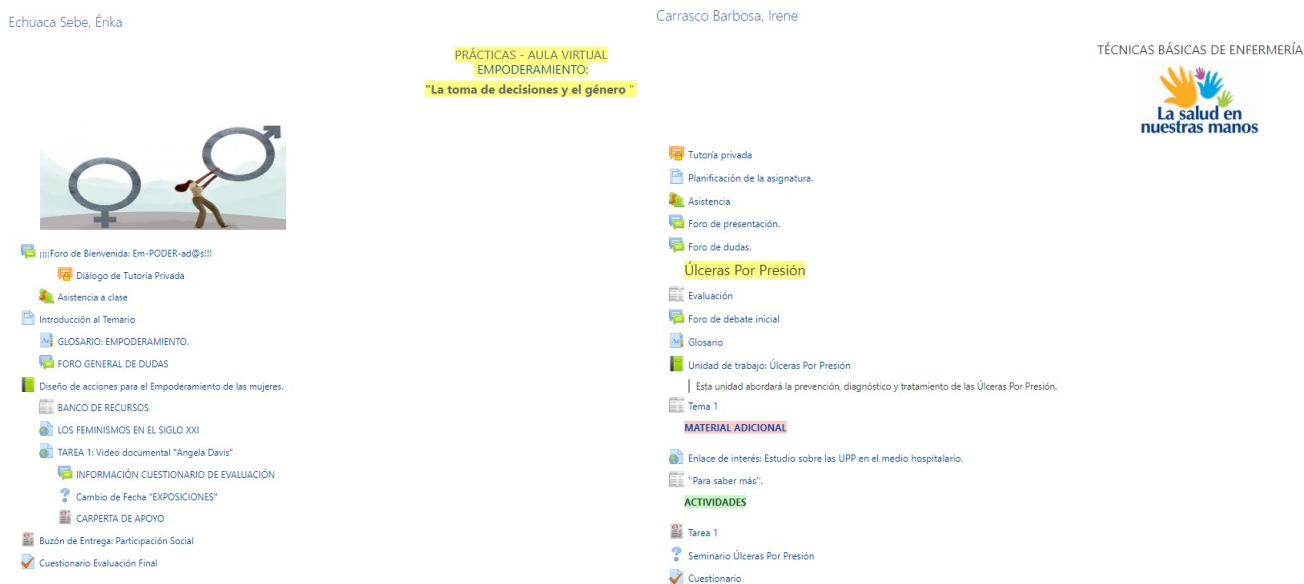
Echuaca Sebe, Érika

PRÁCTICAS - AULA VIRTUAL
EMPODERAMIENTO:
"La toma de decisiones y el género "

¡¡¡¡Foro de Bienvenida: Em-PODER-ad@s!!!
Diálogo de Tutoría Privada
Asistencia a clase
Introducción al Temario
GLOSARIO: EMPODERAMIENTO.
FORO GENERAL DE DUDAS
Diseño de acciones para el Empoderamiento de las mujeres.
BANCO DE RECURSOS
LOS FEMINISMOS EN EL SIGLO XXI
TAREA 1: Video documental "Angela Davis"
INFORMACIÓN CUESTIONARIO DE EVALUACIÓN
Cambio de Fecha "EXPOSICIONES"
CARPERTA DE APOYO
Buzón de Entrega: Participación Social
Cuestionario Evaluación Final

Carrasco Barbosa, Irene

TÉCNICAS BÁSICAS DE ENFERMERÍA
La salud en nuestras manos

Tutoría privada
Planificación de la asignatura.
Asistencia
Foro de presentación.
Foro de dudas.
Úlceras Por Presión
Evaluación
Foro de debate inicial
Glosario
Unidad de trabajo: Úlceras Por Presión
Esta unidad abordará la prevención, diagnóstico y tratamiento de las Úlceras Por Presión.
Tema 1
MATERIAL ADICIONAL
Enlace de interés: Estudio sobre las UPP en el medio hospitalario.
"Para saber más".
ACTIVIDADES
Tarea 1
Seminario Úlceras Por Presión
Cuestionario